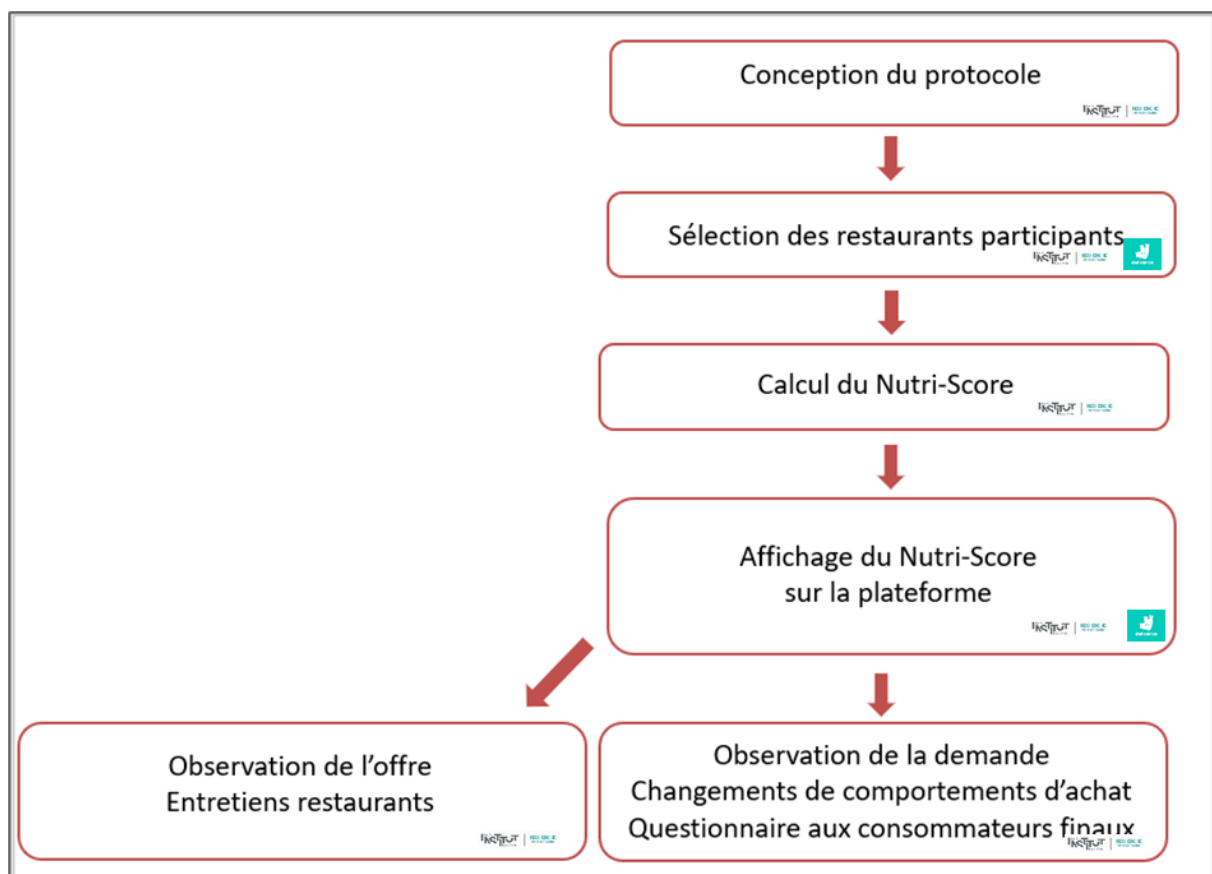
Conception du protocole

Sélection des restaurants participants

Calcul du Nutri-Score

Affichage du Nutri-Score
sur la plateforme

Observation de l’offre
Entretiens restaurants

Observation de la demande
Changements de comportements d’achat
Questionnaire aux consommateurs finaux